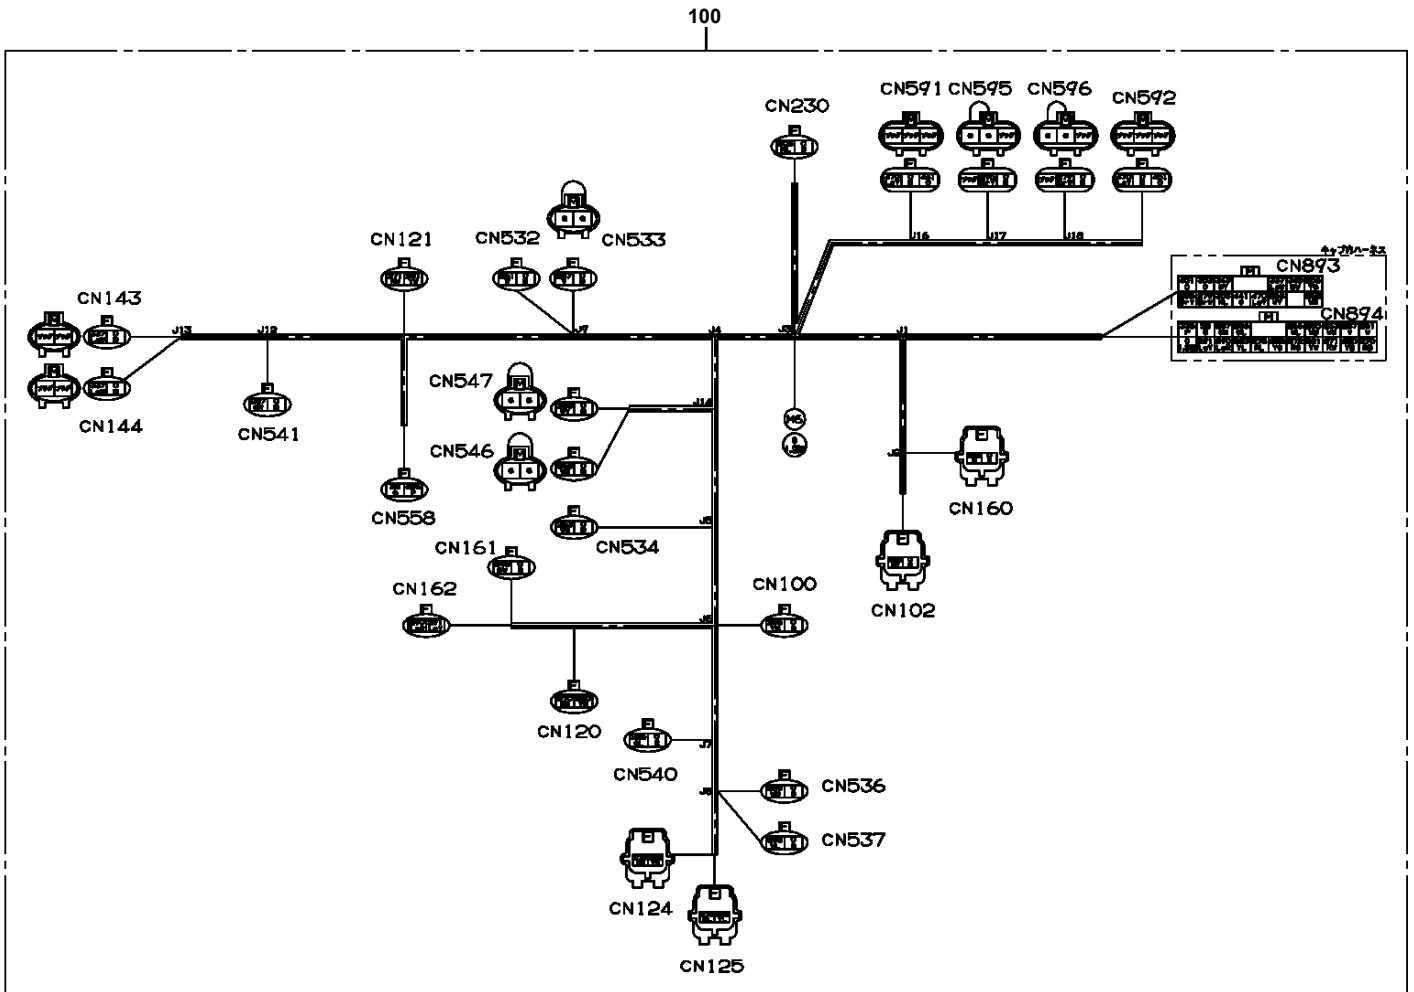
100

CN230

CN591 CN595 CN596 CN592

J16 J17 J18

キャブ内ハーネス

CN893

CN894

CN143

CN144

J13 J12

CN541

CN121

CN558

CN532 CN533

J7

J4

J3

J1

CN547

CN546

J14

CN534

J5

CN161

CN162

CN100

J6

CN120

CN540

J7

J8

CN536

CN537

CN124

CN125

J2

CN160

CN102